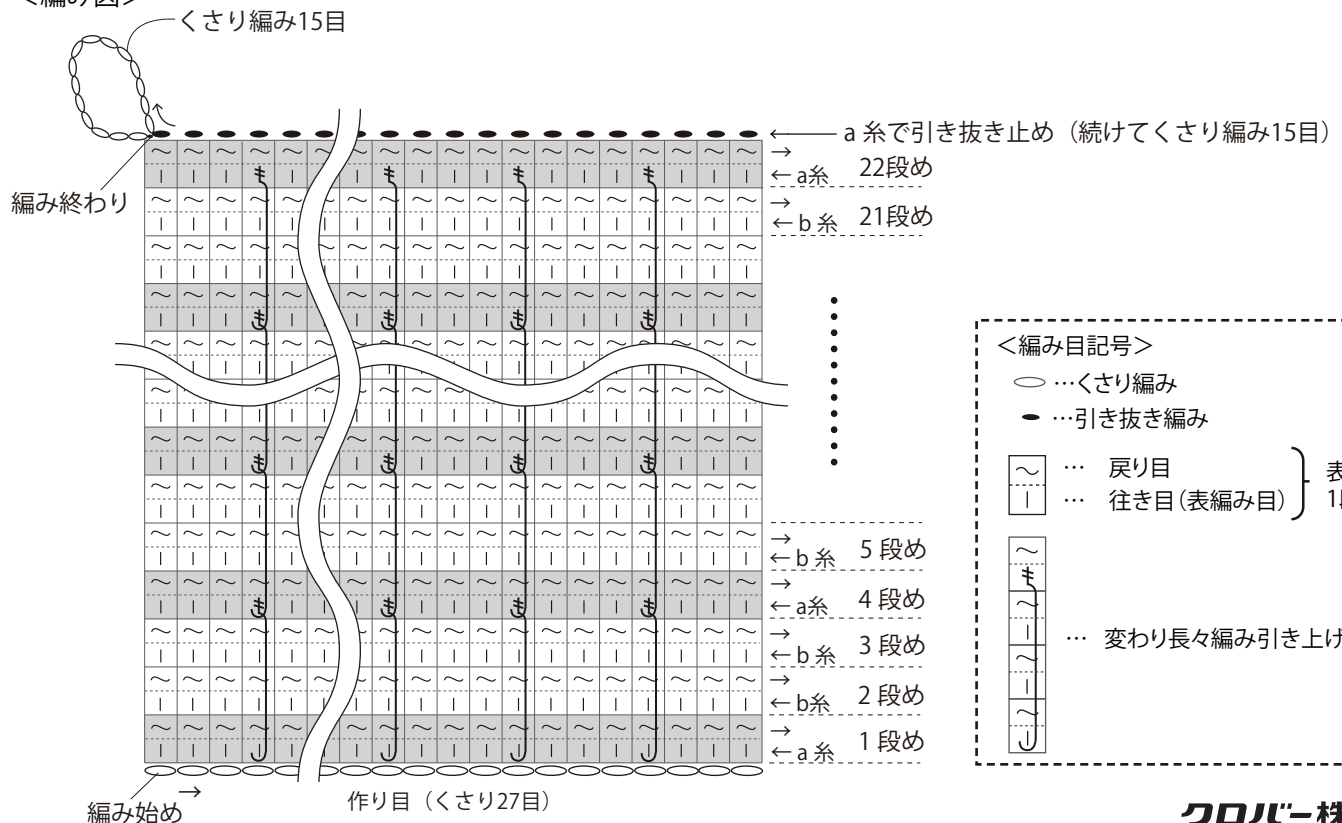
<編み図>

くさり編み15目

a 糸で引き抜き止め（続けてくさり編み15目）

編み終わり

→
← a糸 22段め
→
← b 糸 21段め

<編み目記号>
…くさり編み
…引き抜き編み
… 戻り目
… 往き目(表編み目)
表
1
… 変わり長々編み引き上げ

→
← b 糸 5 段め
→
← a糸 4 段め
→
← b 糸 3 段め
→
← b糸 2 段め
→
← a 糸 1 段め

編み始め →
作り目（くさり27目）

クロバー株